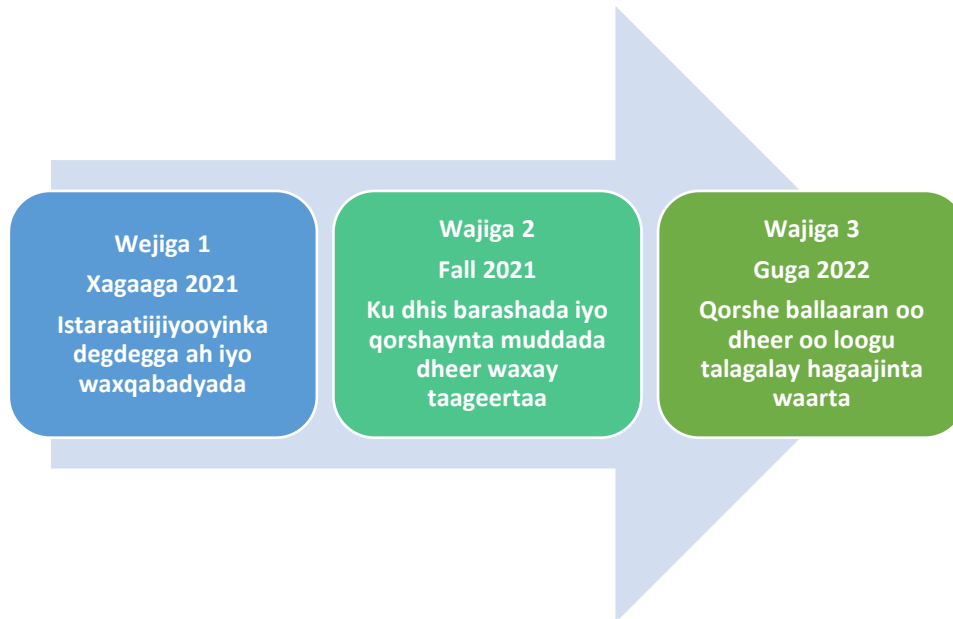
Wejiga 1
Xagaaga 2021
Istaraatiijiyooyinka degdegga ah iyo waxqabadyada

Wajiga 2
Fall 2021
Ku dhis barashada iyo qorshaynta muddada dheer waxay taageertaa

Wajiga 3
Guga 2022
Qorshe ballaaran oo dheer oo loogu talagalay hagaajinta waarta